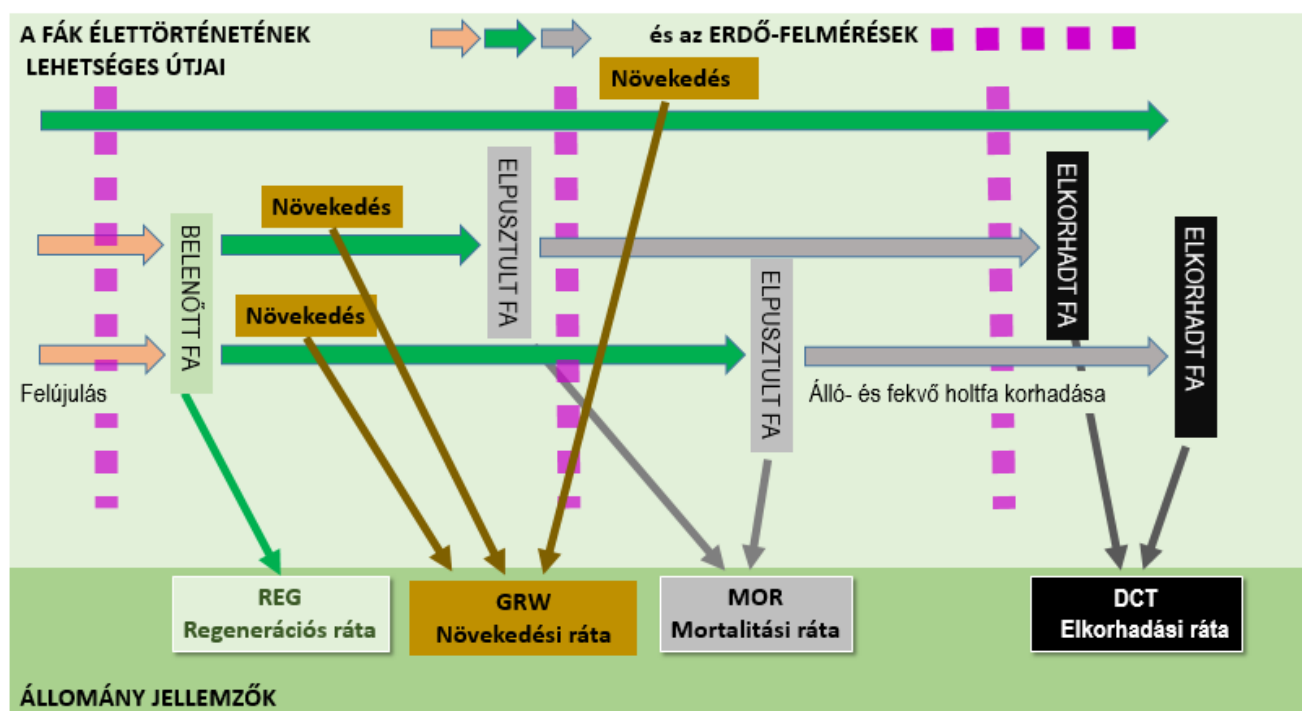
A FÁK ÉLETTÖRTÉNETÉNEK LEHETSÉGES ÚTJAI

és az ERDŐ-FELMÉRÉSEK

Növekedés

ELPUSZTULT FA

ELKORHADT FA

Növekedés

BELENŐTT FA

ELKORHADT FA

Növekedés

ELPUSZTULT FA

Felújulás

Álló- és fekvő holtfa korhadása

REG
Regenerációs ráta

GRW
Növekedési ráta

MOR
Mortalitási ráta

DCT
Elkorhadási ráta

ÁLLOMÁNY JELLEMZŐK